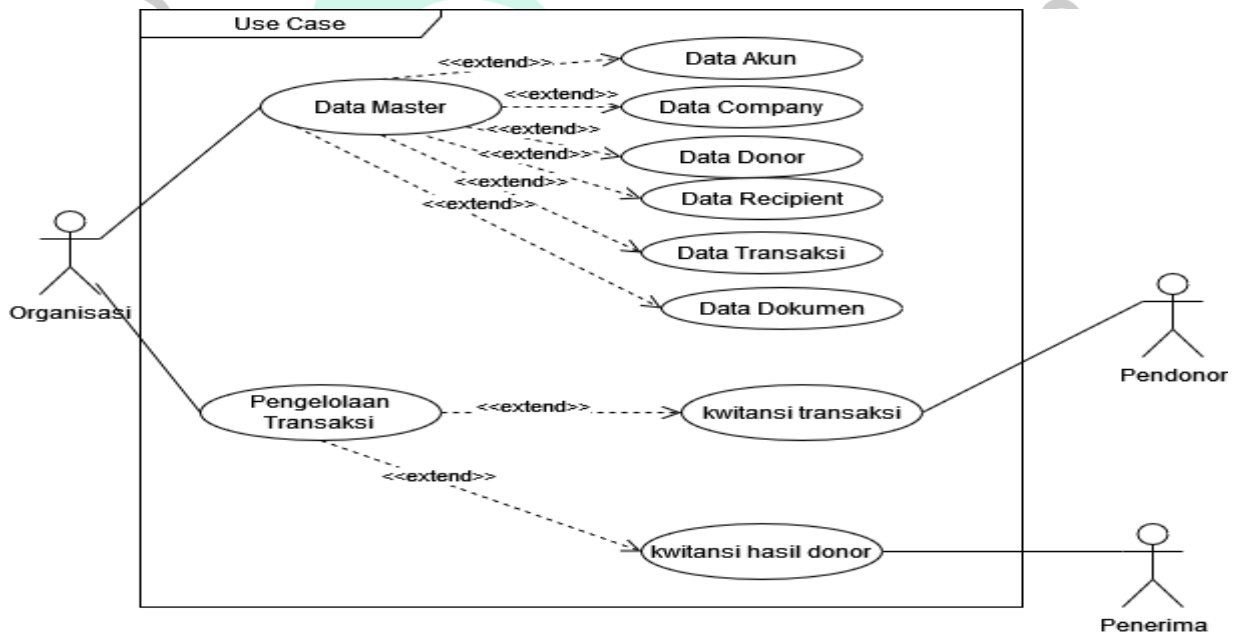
Use Case

<<extend>>
Data Akun

Data Master
<<extend>>
Data Company
<<extend>>
<<extend>>
Data Donor
<<extend>>
Data Recipient
<<extend>>
Data Transaksi

Organisasi

Data Dokumen

Pendonor

Pengelolaan Transaksi
<<extend>>
kwitansi transaksi

<<extend>>

kwitansi hasil donor

Penerima